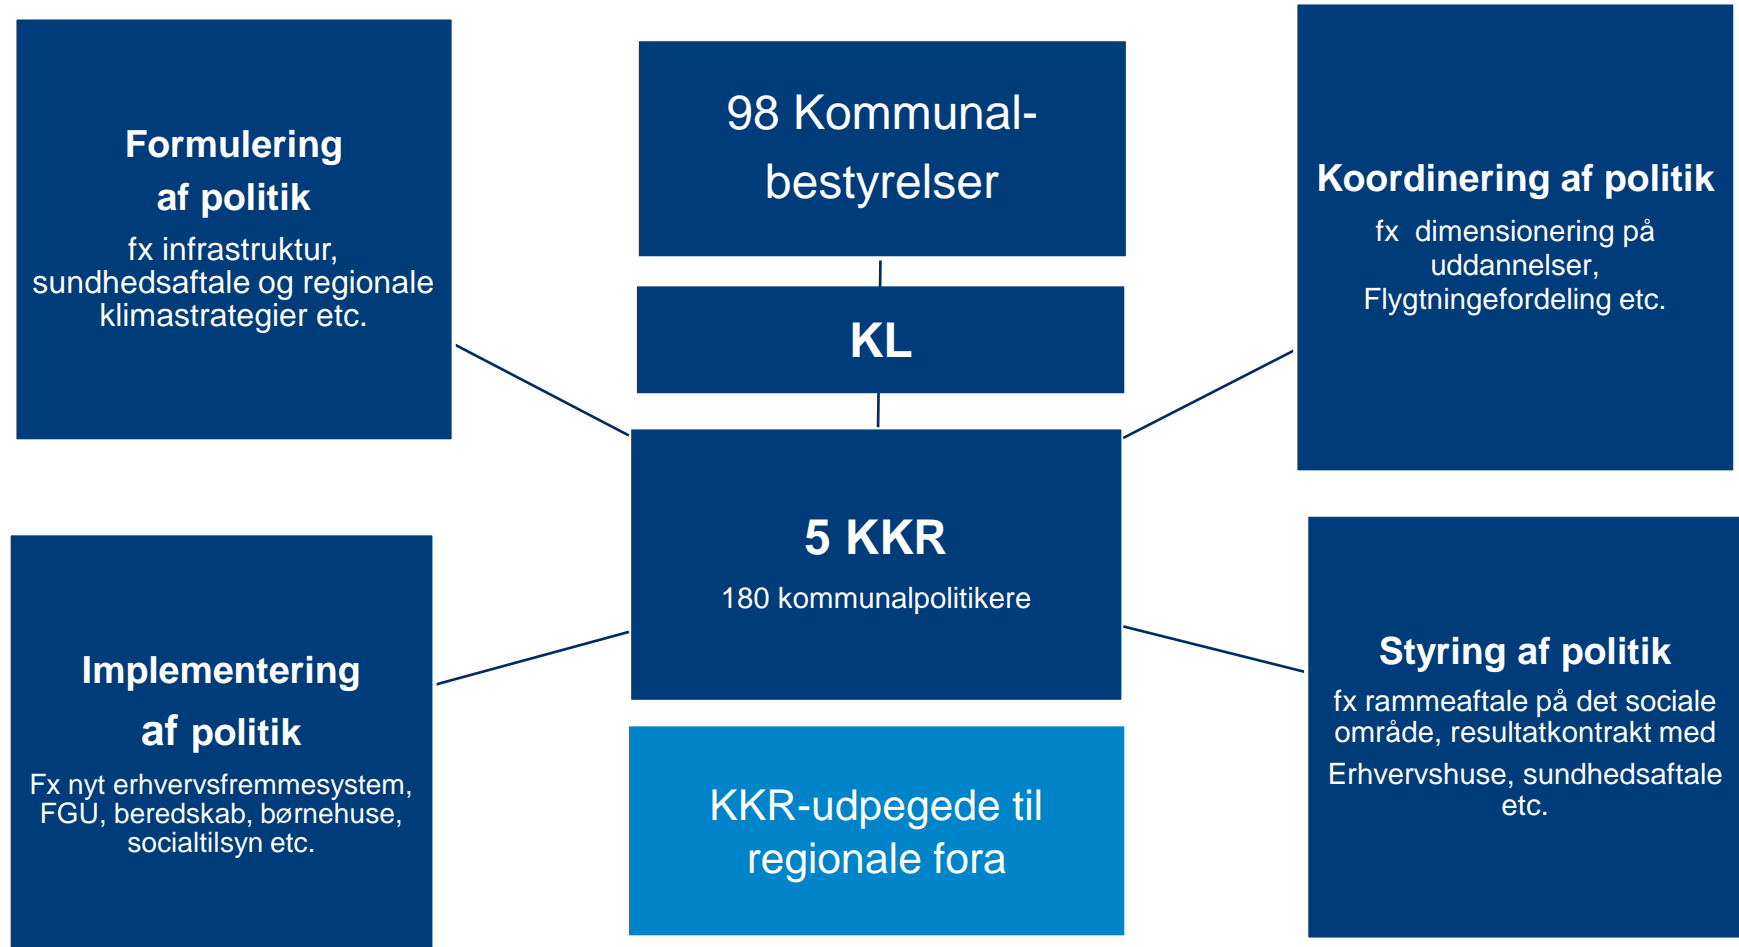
Formulering af politik

fx infrastruktur, sundhedsaftale og regionale klimastrategier etc.

98 Kommunalbestyrelser

KL

Koordinering af politik

fx dimensionering på uddannelser, Flygtningefordeling etc.

5 KKR

180 kommunalpolitikere

Implementering af politik

Fx nyt erhvervsfremmesystem, FGU, beredskab, børnehuse, socialtilsyn etc.

KKR-udpegede til regionale fora

Styring af politik

fx rammeaftale på det sociale område, resultatkontrakt med Erhvervshuse, sundhedsaftale etc.